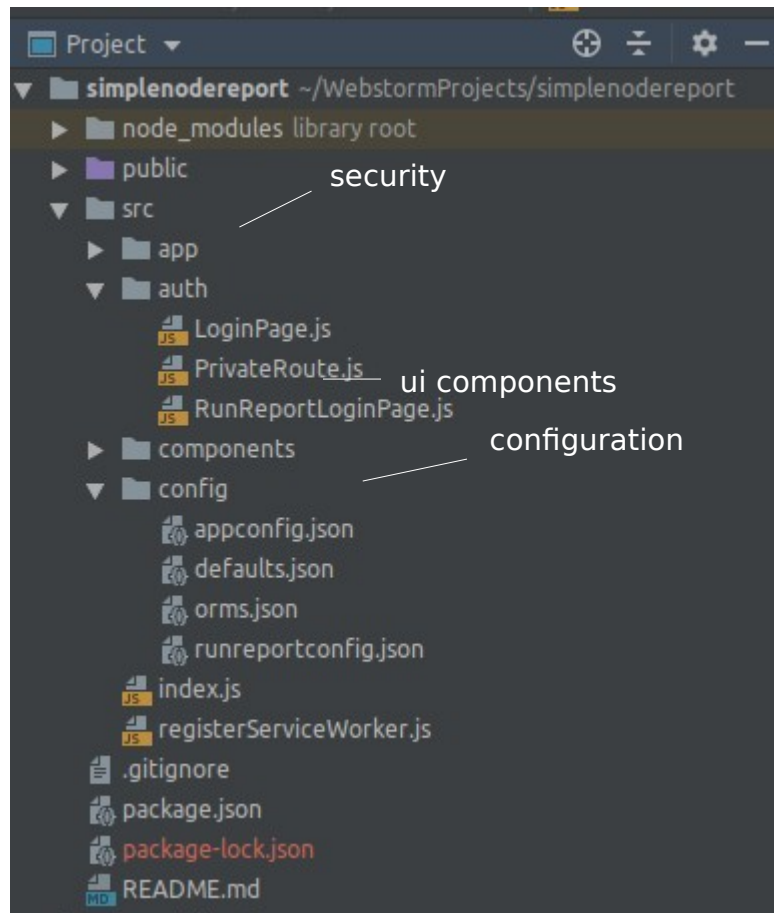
Project

simplenodereport ~/WebstormProjects/simplenodereport

node_modules library root

public

security

src

app

auth

LoginPage.js

PrivateRoute.js

ui components

RunReportLoginPage.js

components

configuration

config

appconfig.json

defaults.json

orms.json

runreportconfig.json

index.js

registerServiceWorker.js

.gitignore

package.json

package-lock.json

README.md